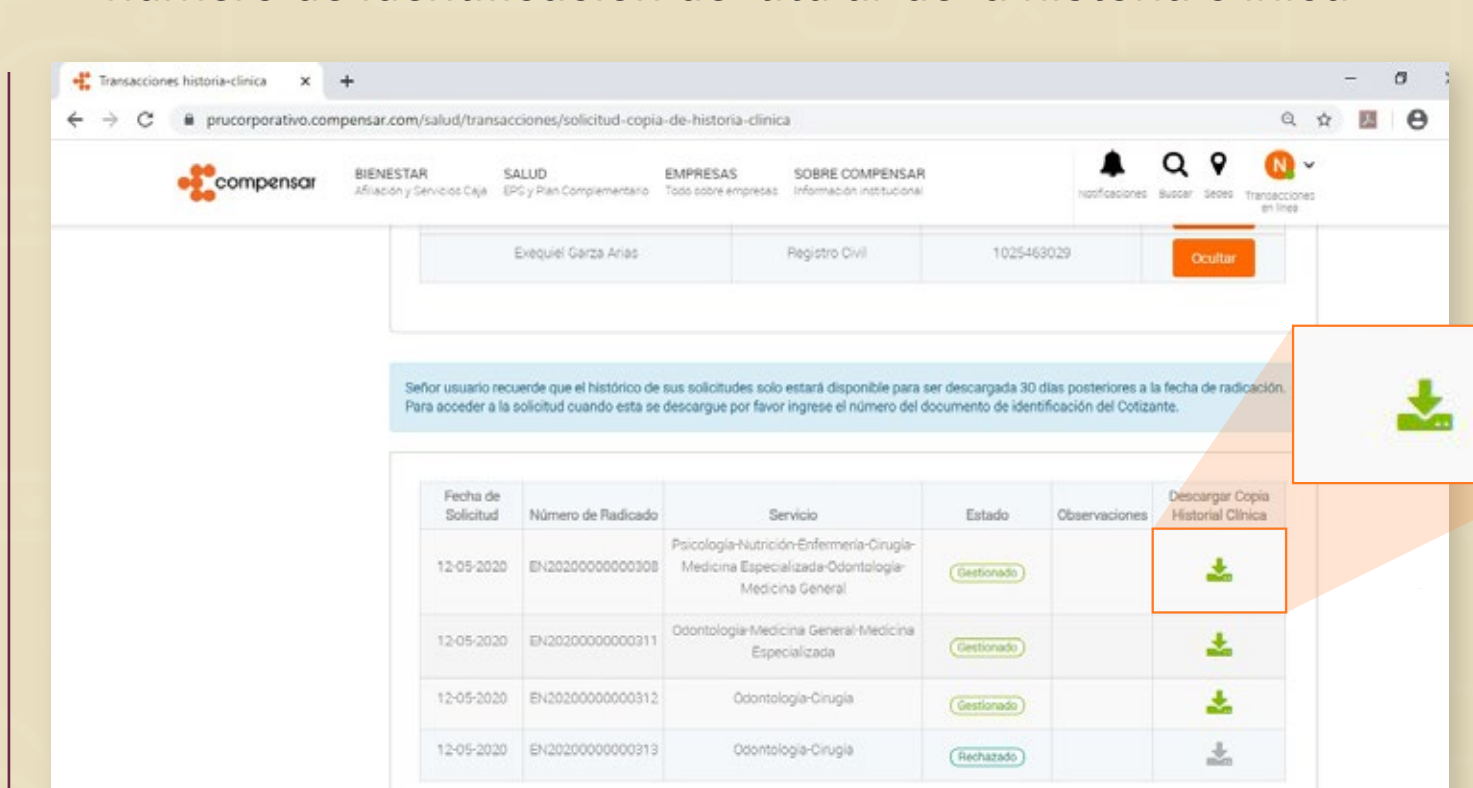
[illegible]

Transacciones historia-clinica ×  +

prucorporativo.compensar.com/salud/transacciones/solicitud-copia-de-historia-clinica

compensar

BIENESTAR
Afiliación y Servicios Caja

SALUD
EPS y Plan Complementario

EMPRESAS
Todo sobre empresas

SOBRE COMPENSAR
Información institucional

Notificaciones  Buscar  Sedes  Transacciones en línea

| Exequiel Garza Arias | Registro Civil | 1025463029 | Ocultar |
|---|---|---|---|

Señor usuario recuerde que el histórico de sus solicitudes solo estará disponible para ser descargada 30 días posteriores a la fecha de radicación. Para acceder a la solicitud cuando esta se descargue por favor ingrese el número del documento de identificación del Cotizante.

| Fecha de Solicitud | Número de Radicado | Servicio | Estado | Observaciones | Descargar Copia Historial Clínica |
|---|---|---|---|---|---|
| 12-05-2020 | EN20200000000308 | Psicología-Nutrición-Enfermería-Cirugía-Medicina Especializada-Odontología-Medicina General | Gestionado | | |
| 12-05-2020 | EN20200000000311 | Odontología-Medicina General-Medicina Especializada | Gestionado | | |
| 12-05-2020 | EN20200000000312 | Odontología-Cirugía | Gestionado | | |
| 12-05-2020 | EN20200000000313 | Odontología-Cirugía | Rechazado | | |